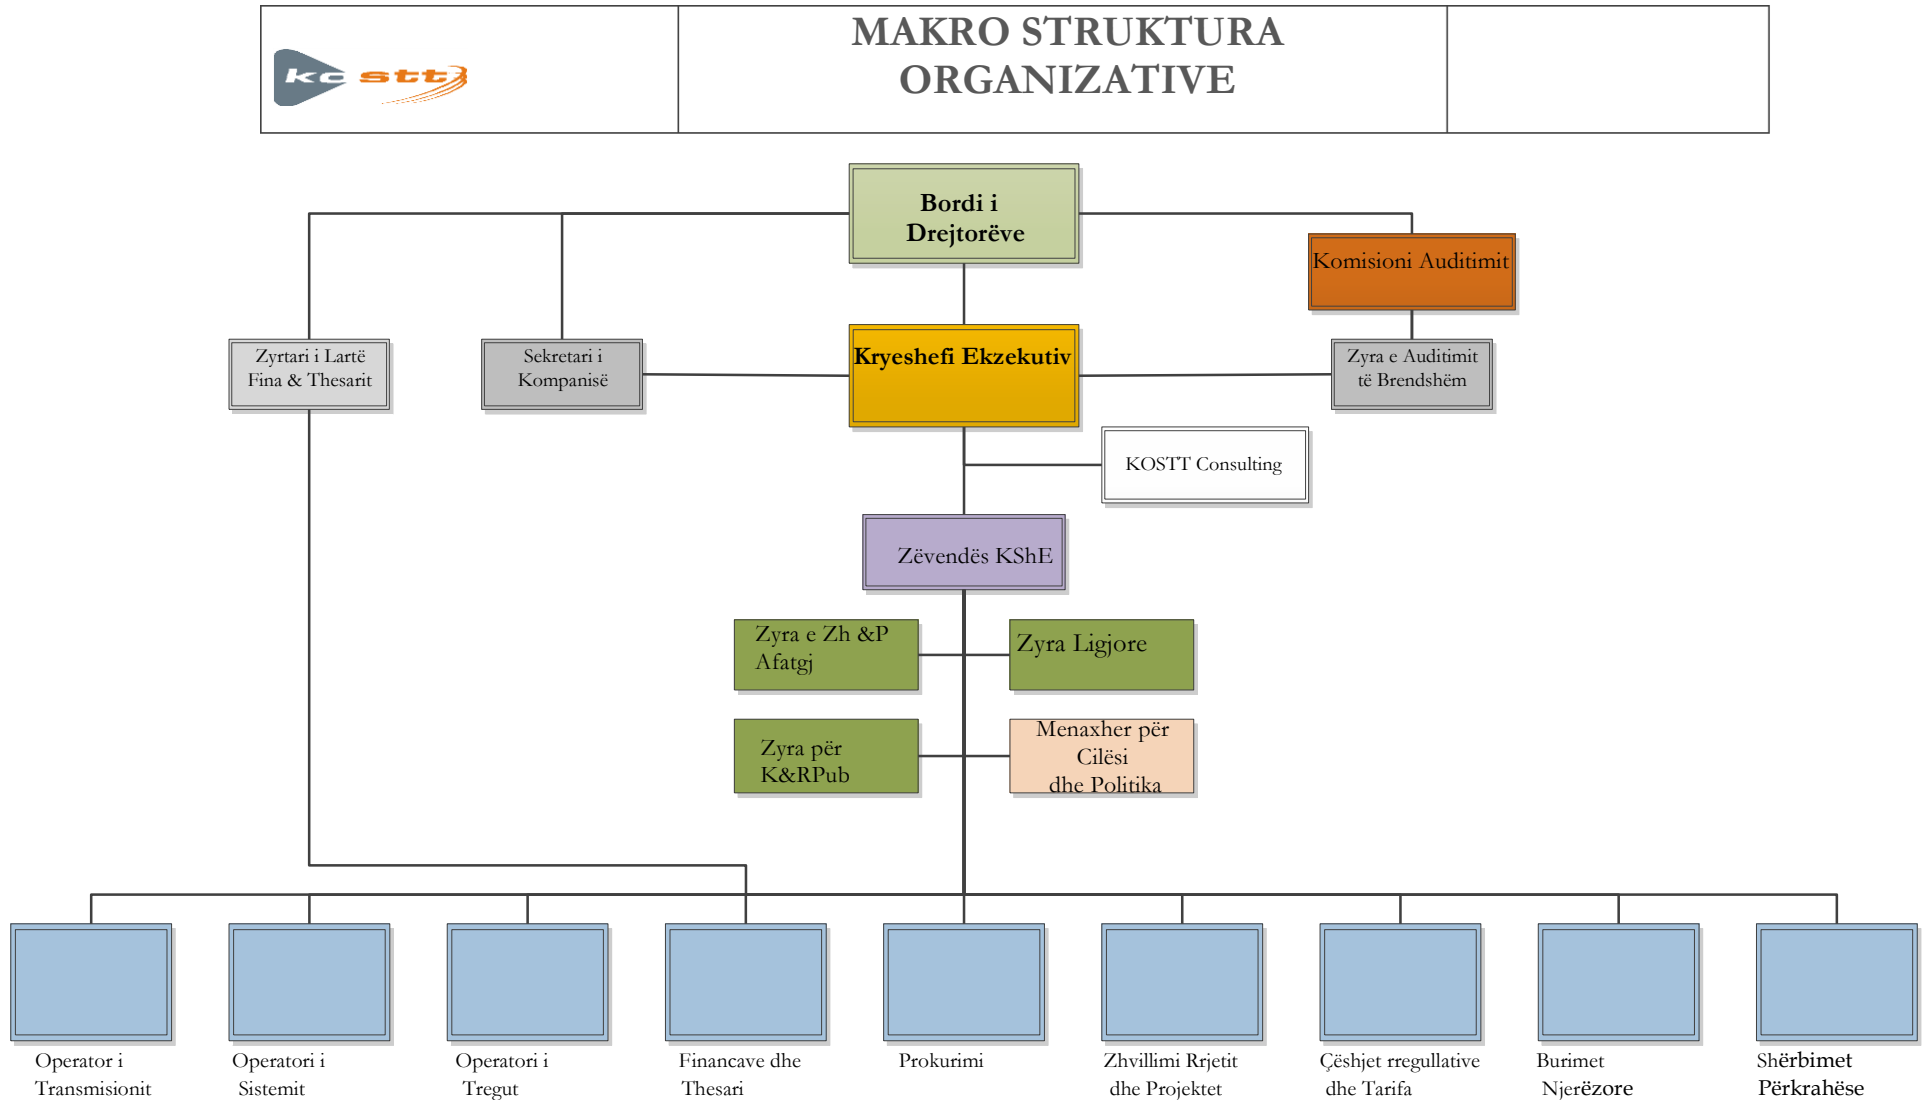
kostt

MAKRO STRUKTURA ORGANIZATIVE

Bordi i Drejtorëve

Komisioni Auditimit

Zyrtari i Lartë Fina & Thesarit

Sekretari i Kompanisë

Kryeshefi Ekzekutiv

Zyra e Auditimit të Brendshëm

KOSTT Consulting

Zëvendës KShE

Zyra e Zh &P Afatgj

Zyra Ligjore

Zyra për K&RPub

Menaxher për Cilësi dhe Politika

Operator i Transmisionit

Operatori i Sistemit

Operatori i Tregut

Financave dhe Thesari

Prokurimi

Zhvillimi Rrjetit dhe Projektet

Çështjet rregullative dhe Tarifa

Burimet Njerëzore

Shërbimet Përkrahëse